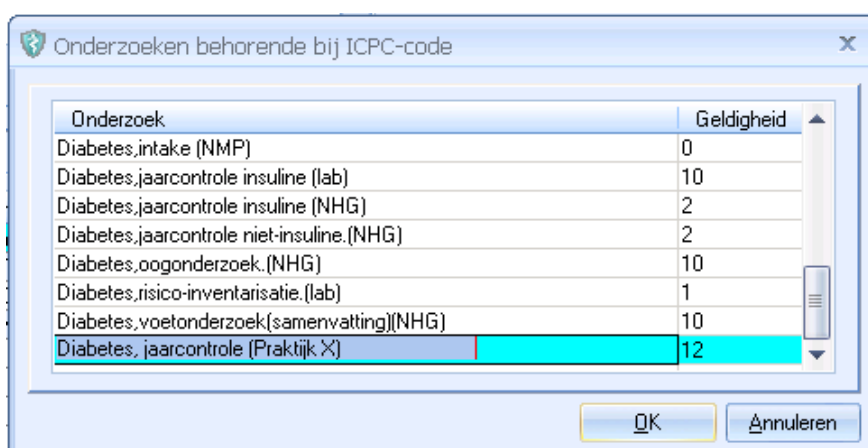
Onderzoeken behorende bij ICPC-code

| Onderzoek | Geldigheid |
|---|---|
| Diabetes,intake (NMP) | 0 |
| Diabetes,jaarcontrole insuline (lab) | 10 |
| Diabetes,jaarcontrole insuline (NHG) | 2 |
| Diabetes,jaarcontrole niet-insuline.(NHG) | 2 |
| Diabetes,oogonderzoek.(NHG) | 10 |
| Diabetes,risico-inventarisatie.(lab) | 1 |
| Diabetes,voetonderzoek(samenvatting)(NHG) | 10 |
| Diabetes, jaarcontrole (Praktijk X) | 12 |

OK

Annuleren